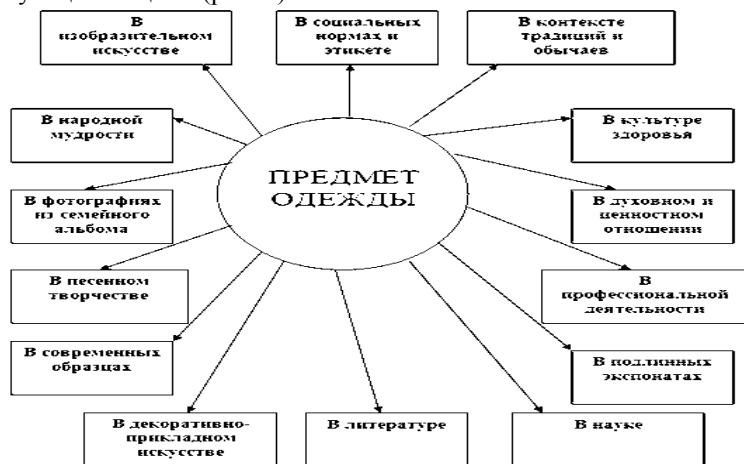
В изобразительном искусстве

В социальных нормах и этикете

В контексте традиций и обычаев

В народной мудрости

В культуре здоровья

ПРЕДМЕТ ОДЕЖДЫ

В фотографиях из семейного альбома

В духовном и ценностном отношении

В песенном творчестве

В профессиональной деятельности

В современных образцах

В подлинных экспонатах

В декоративно-прикладном искусстве

В литературе

В науке